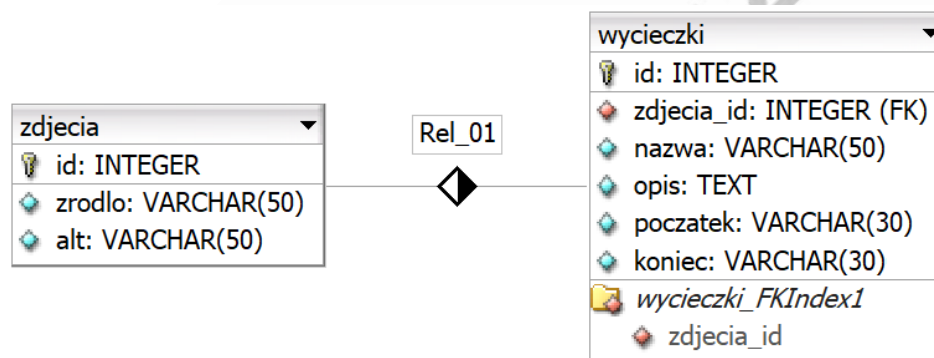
zdjecia
id: INTEGER
zrodlo: VARCHAR(50)
alt: VARCHAR(50)

Rel_01

wycieczki
id: INTEGER
zdjecia_id: INTEGER (FK)
nazwa: VARCHAR(50)
opis: TEXT
poczatek: VARCHAR(30)
koniec: VARCHAR(30)
wycieczki_FKIndex1
zdjecia_id